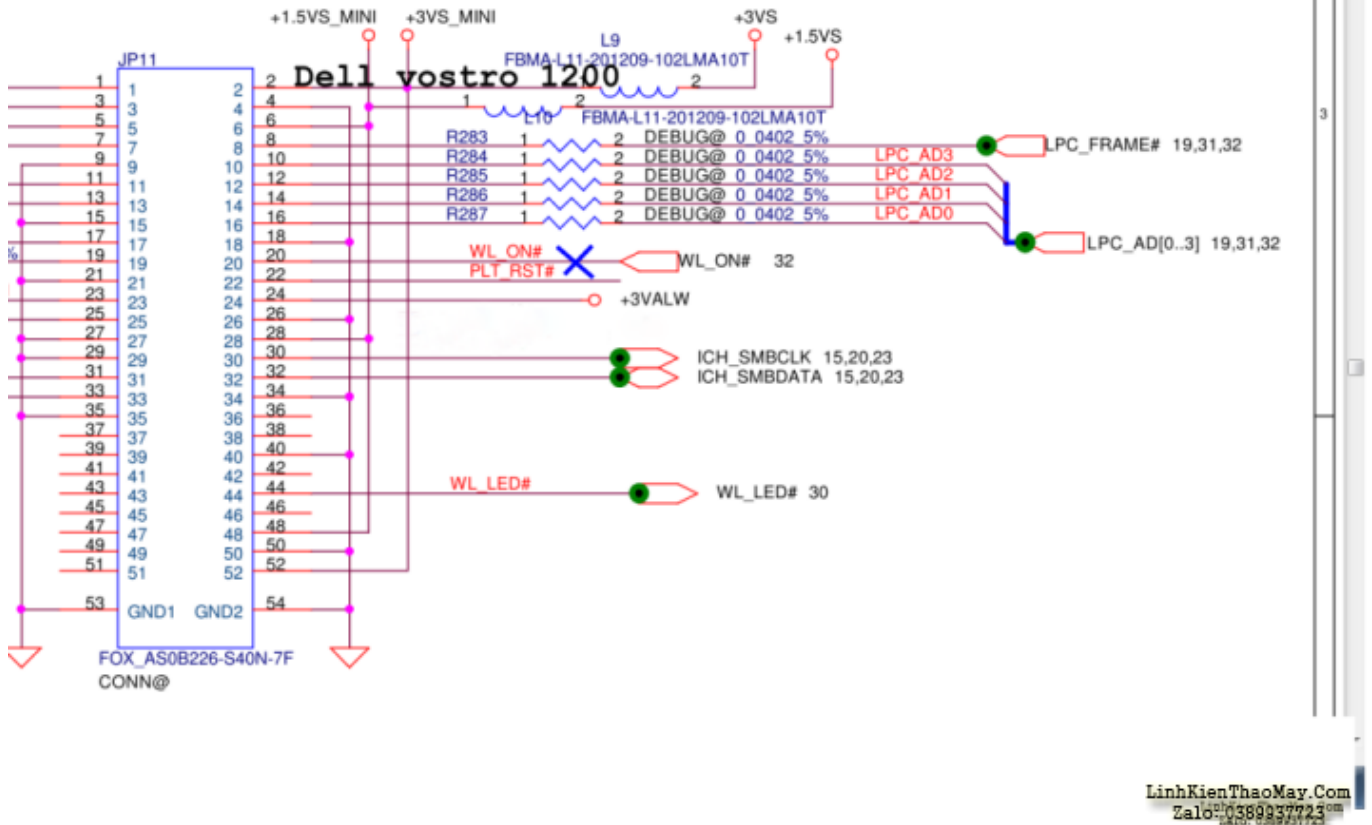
+1.5VS_MINI +3VS_MINI +3VS +1.5VS

L9
FBMA-L11-201209-102LMA10T
1 2

Dell vostro 1200

L10
1 2
FBMA-L11-201209-102LMA10T

JP11

| | | | | |
|---|---|---|---|---|
| 1 | 1 | 2 | 2 | 2 |
| 3 | 3 | 4 | 4 | 4 |
| 5 | 5 | 6 | 6 | 6 |
| 7 | 7 | 8 | 8 | 8 |
| 9 | 9 | 10 | 10 | 10 |
| 11 | 11 | 12 | 12 | 12 |
| 13 | 13 | 14 | 14 | 14 |
| 15 | 15 | 16 | 16 | 16 |
| 17 | 17 | 18 | 18 | 18 |
| 19 | 19 | 20 | 20 | 20 |
| 21 | 21 | 22 | 22 | 22 |
| 23 | 23 | 24 | 24 | 24 |
| 25 | 25 | 26 | 26 | 26 |
| 27 | 27 | 28 | 28 | 28 |
| 29 | 29 | 30 | 30 | 30 |
| 31 | 31 | 32 | 32 | 32 |
| 33 | 33 | 34 | 34 | 34 |
| 35 | 35 | 36 | 36 | 36 |
| 37 | 37 | 38 | 38 | 38 |
| 39 | 39 | 40 | 40 | 40 |
| 41 | 41 | 42 | 42 | 42 |
| 43 | 43 | 44 | 44 | 44 |
| 45 | 45 | 46 | 46 | 46 |
| 47 | 47 | 48 | 48 | 48 |
| 49 | 49 | 50 | 50 | 50 |
| 51 | 51 | 52 | 52 | 52 |
| 53 | GND1 | GND2 | 54 | |

FOX_AS0B226-S40N-7F
CONN@

R283 1 2 DEBUG@ 0_0402_5%
R284 1 2 DEBUG@ 0_0402_5% LPC_AD3
R285 1 2 DEBUG@ 0_0402_5% LPC_AD2
R286 1 2 DEBUG@ 0_0402_5% LPC_AD1
R287 1 2 DEBUG@ 0_0402_5% LPC_AD0

LPC_FRAME# 19,31,32
LPC_AD[0..3] 19,31,32

WL_ON#
PLT_RST#
WL_ON# 32
+3VALW

ICH_SMBCLK 15,20,23
ICH_SMBDATA 15,20,23

WL_LED#
WL_LED# 30

3

LinhKienThaoMay.Com
Zalo: 0389937723